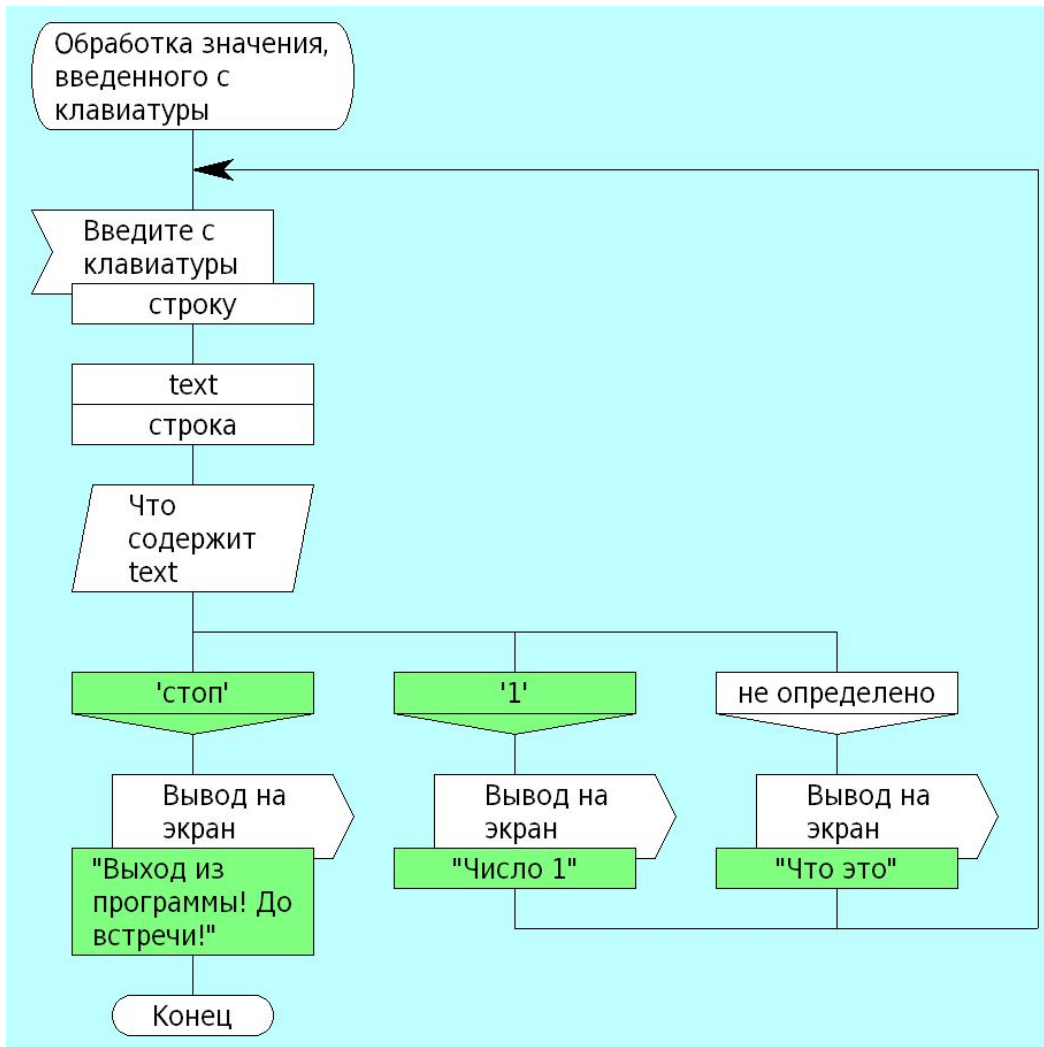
Обработка значения, введенного с клавиатуры

Введите с клавиатуры

строку

text

строка

Что содержит text

'стоп'

'1'

не определено

Вывод на экран

"Выход из программы! До встречи!"

Вывод на экран

"Число 1"

Вывод на экран

"Что это"

Конец